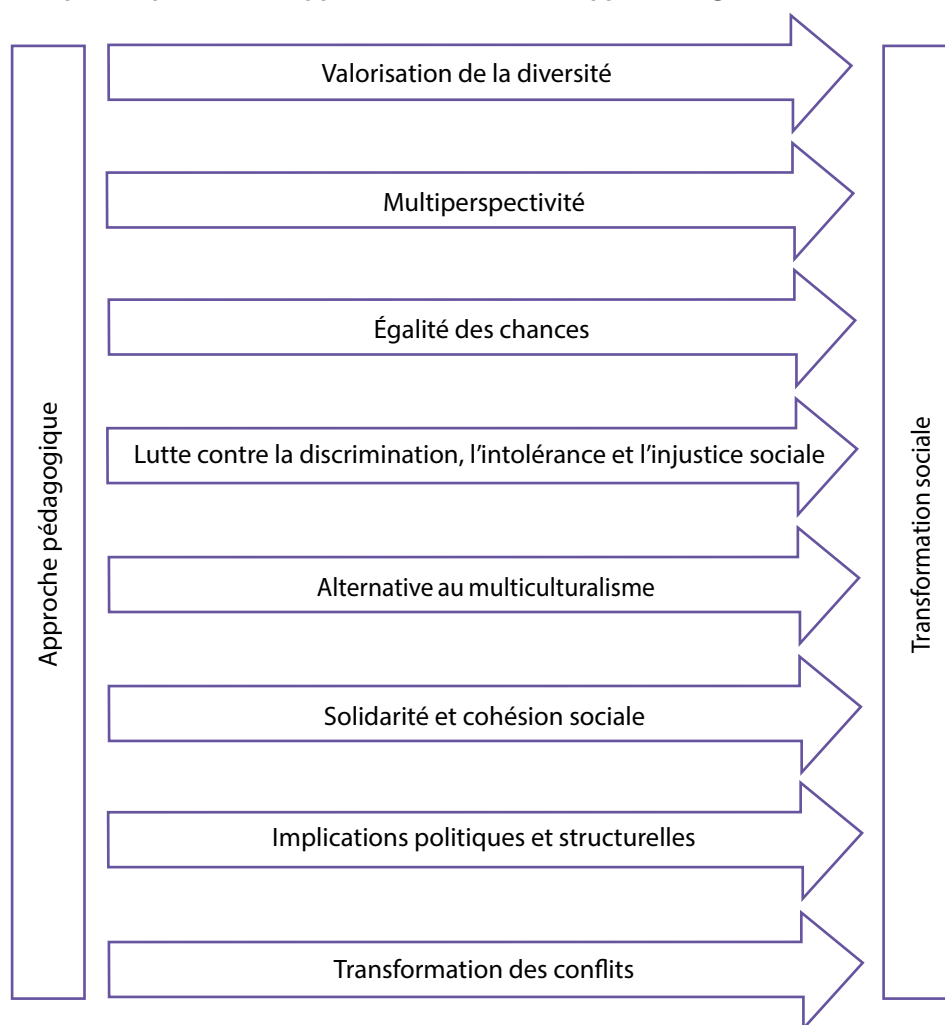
Approche pédagogique

Valorisation de la diversité

Multiperspectivité

Égalité des chances

Lutte contre la discrimination, l'intolérance et l'injustice sociale

Alternative au multiculturalisme

Solidarité et cohésion sociale

Implications politiques et structurelles

Transformation des conflits

Transformation sociale